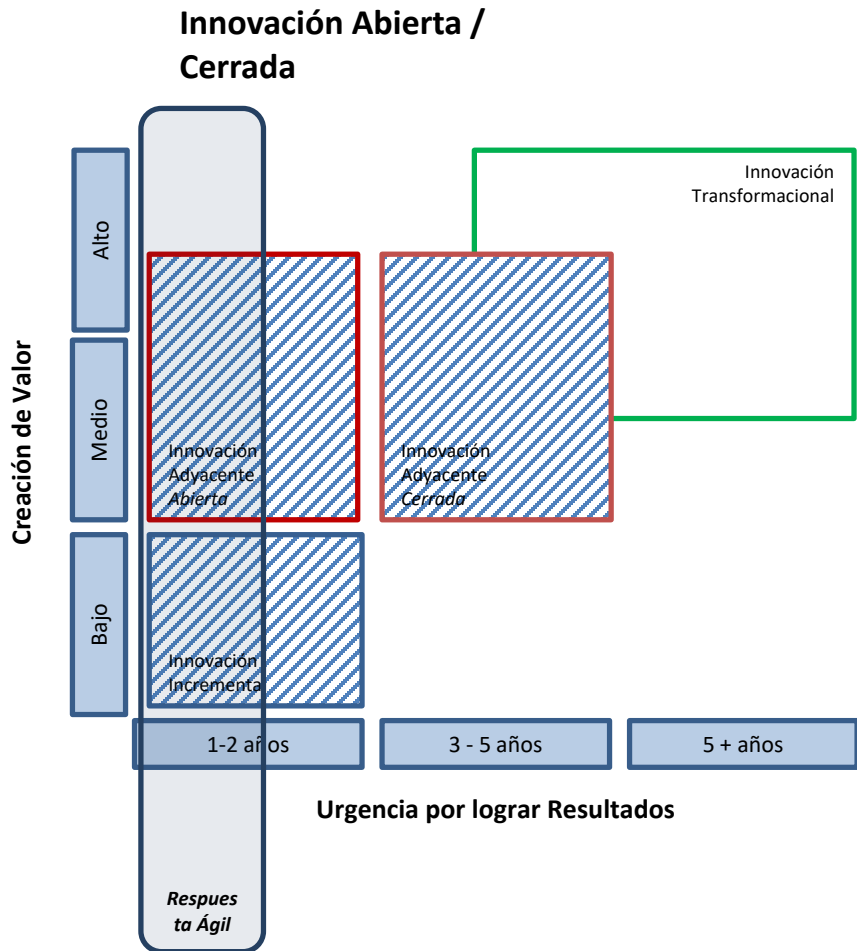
Innovación Abierta / Cerrada

Innovación Transformacional

Creación de Valor

Alto

Medio

Bajo

Innovación Adyacente *Abierta*

Innovación Adyacente *Cerrada*

Innovación Incrementa

1-2 años

3 - 5 años

5 + años

Urgencia por lograr Resultados

*Respuesta Ágil*